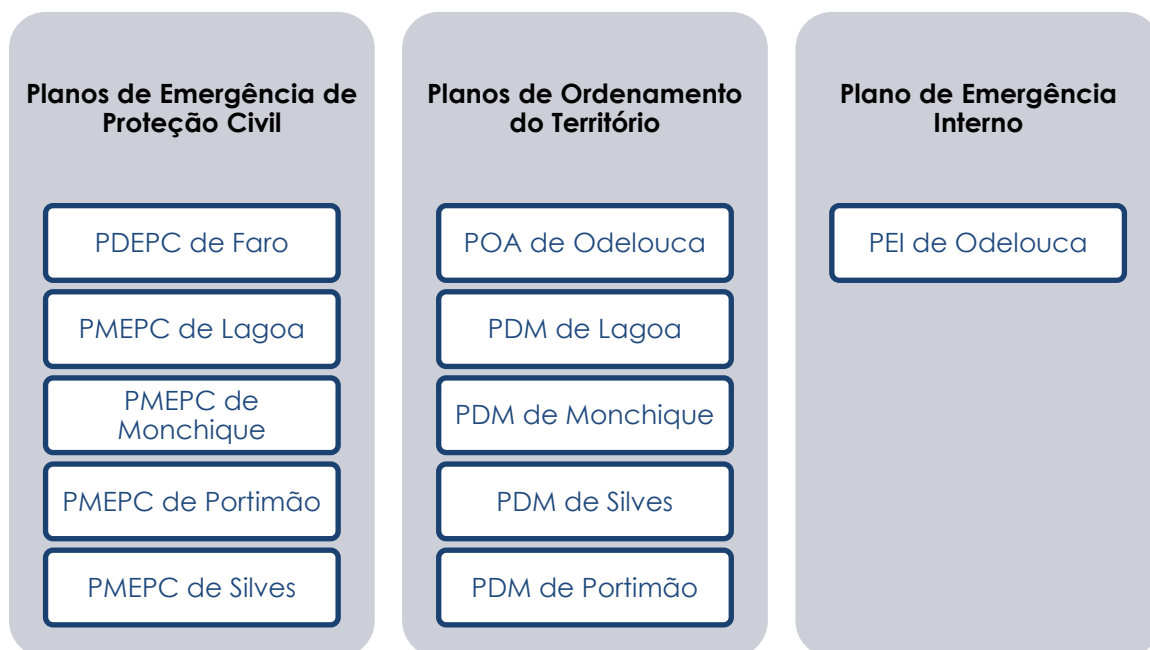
Planos de Emergência de Proteção Civil

PDEPC de Faro

PMEPC de Lagoa

PMEPC de Monchique

PMEPC de Portimão

PMEPC de Silves

Planos de Ordenamento do Território

POA de Odelouca

PDM de Lagoa

PDM de Monchique

PDM de Silves

PDM de Portimão

Plano de Emergência Interno

PEI de Odelouca